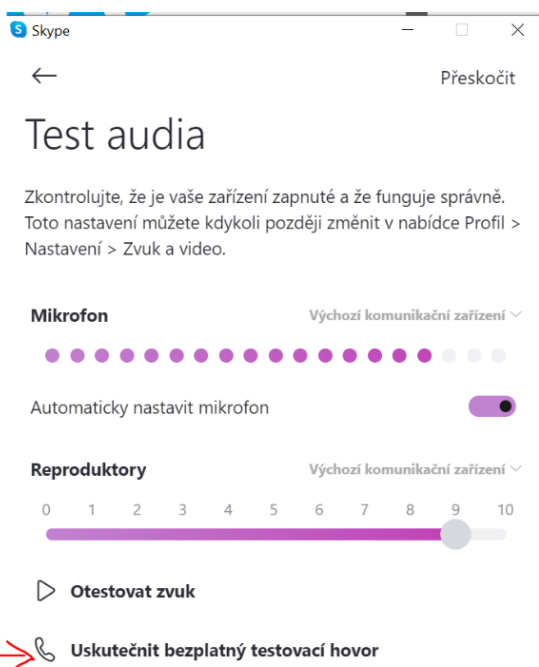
Skype

Přeskočit

Test audia

Zkontrolujte, že je vaše zařízení zapnuté a že funguje správně. Toto nastavení můžete kdykoli později změnit v nabídce Profil > Nastavení > Zvuk a video.

Mikrofon

Výchozí komunikační zařízení

Automaticky nastavit mikrofon

Reproduktory

Výchozí komunikační zařízení

0 1 2 3 4 5 6 7 8 9 10

Otestovat zvuk

Uskutečnit bezplatný testovací hovor